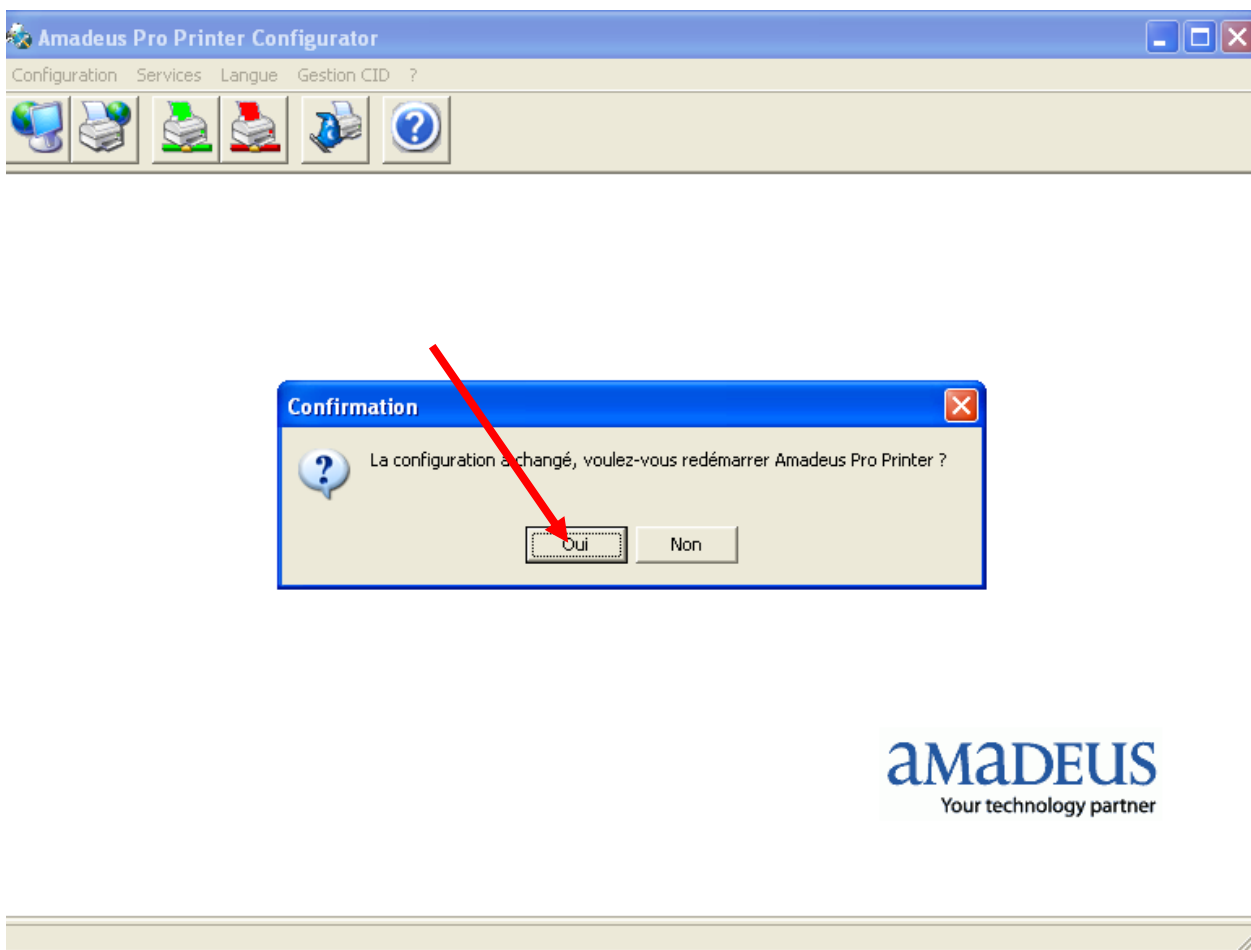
Amadeus Pro Printer Configurator

Configuration Services Langue Gestion CID ?

Confirmation

La configuration a changé, voulez-vous redémarrer Amadeus Pro Printer ?

Oui Non

amadeus
Your technology partner